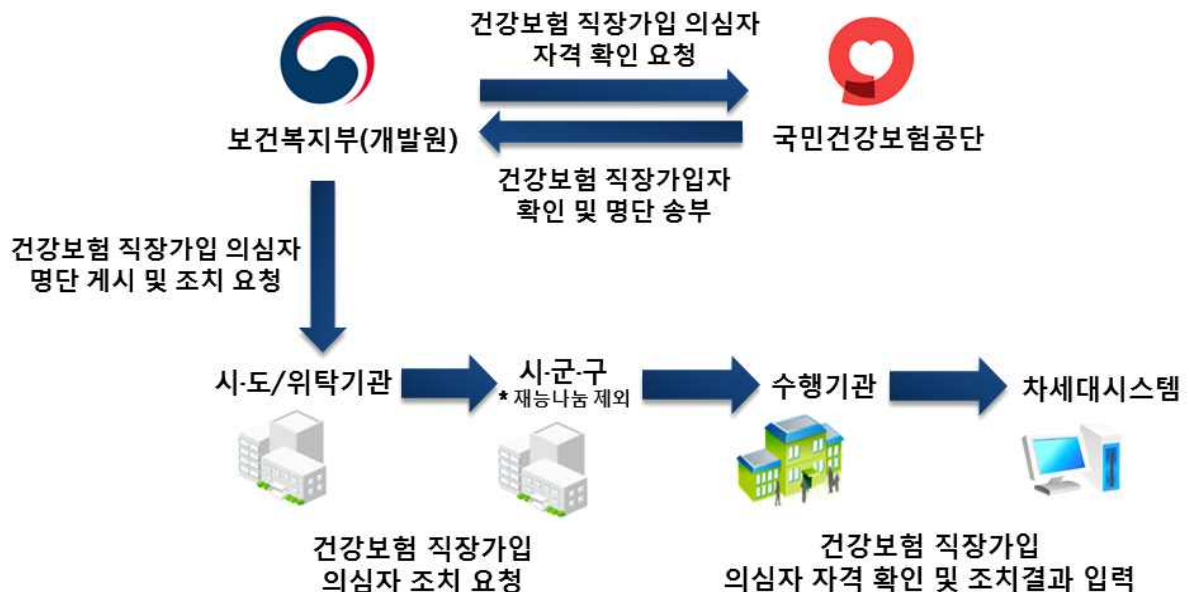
건강보험 직장가입 의심자 자격 확인 요청

보건복지부(개발원)

국민건강보험공단

건강보험 직장가입자 확인 및 명단 송부

건강보험 직장가입 의심자 명단 게시 및 조치 요청

시·도/위탁기관

시·군·구
* 재능나눔 제외

수행기관

차세대시스템

건강보험 직장가입 의심자 조치 요청

건강보험 직장가입 의심자 자격 확인 및 조치결과 입력